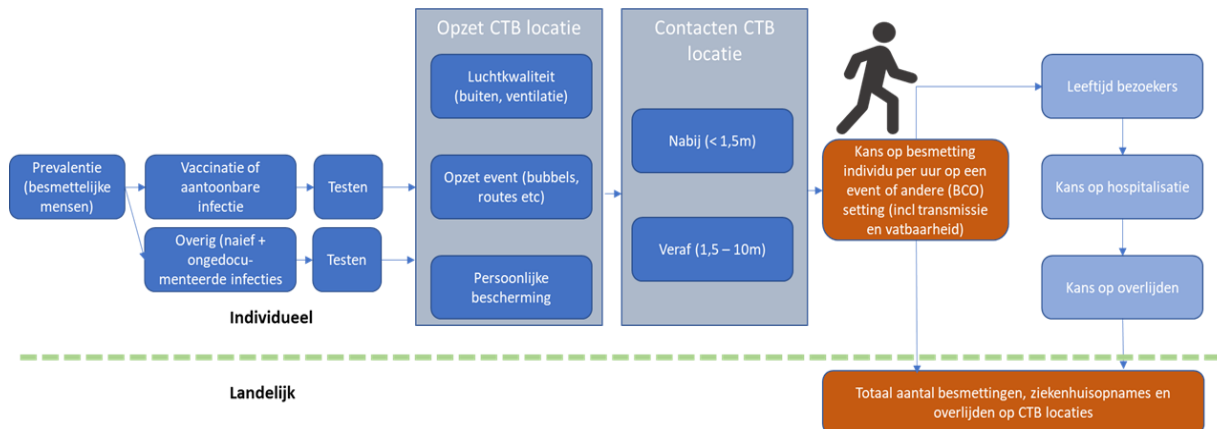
Prevalentie (besmettelijke mensen)

Vaccinatie of aantoonbare infectie

Testen

Overig (naief + ongedocumenteerde infecties

Testen

Opzet CTB locatie

Luchtkwaliteit (buiten, ventilatie)

Opzet event (bubbels, routes etc)

Persoonlijke bescherming

Contacten CTB locatie

Nabij (< 1,5m)

Veraf (1,5 – 10m)

Kans op besmetting individu per uur op een event of andere (BCO) setting (incl transmissie en vatbaarheid)

Leeftijd bezoekers

Kans op hospitalisatie

Kans op overlijden

Individueel

Landelijk

Totaal aantal besmettingen, ziekenhuisopnames en overlijden op CTB locaties